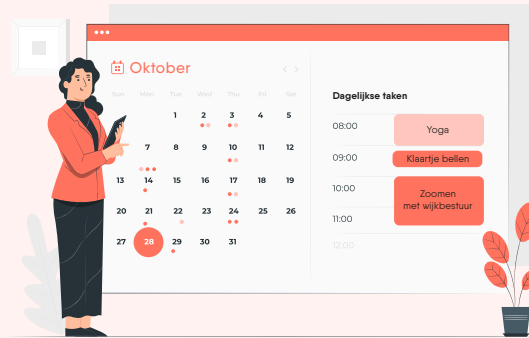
Oktober

| Sun | Mon | Tue | Wed | Thu | Fri | Sat |
|---|---|---|---|---|---|---|
| | | 1 | 2 | 3 | 4 | 5 |
| | 7 | 8 | 9 | 10 | 11 | 12 |
| 13 | 14 | 15 | 16 | 17 | 18 | 19 |
| 20 | 21 | 22 | 23 | 24 | 25 | 26 |
| 27 | 28 | 29 | 30 | 31 | | |

Dagelijkse taken

08:00 Yoga
09:00 Klaartje bellen
10:00 Zoomen met wijkbestuur
11:00
12:00